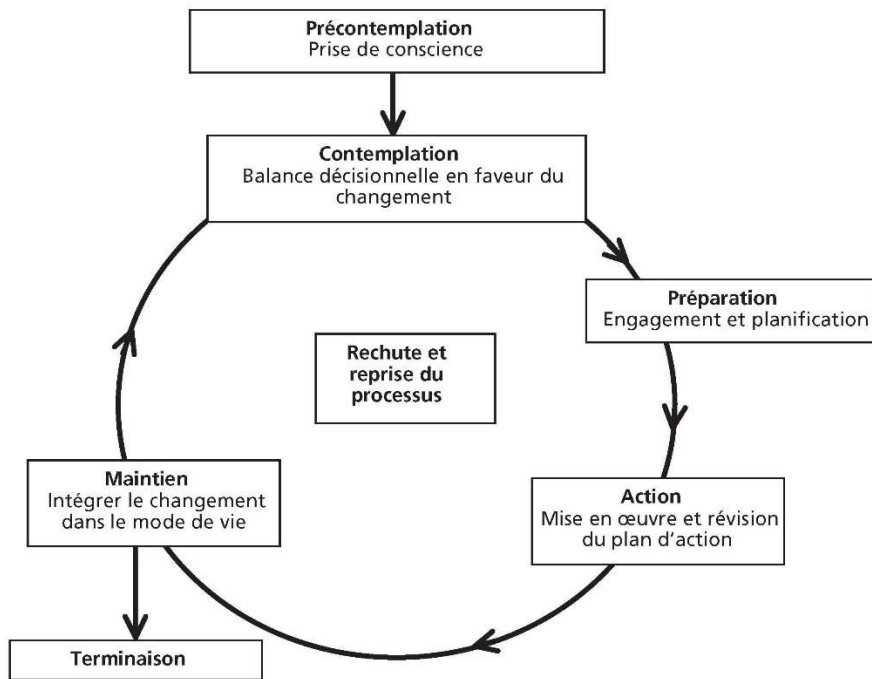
Précontemplation
Prise de conscience

Contemplation
Balance décisionnelle en faveur du changement

Préparation
Engagement et planification

Rechute et reprise du processus

Maintien
Intégrer le changement dans le mode de vie

Action
Mise en œuvre et révision du plan d'action

Terminaison